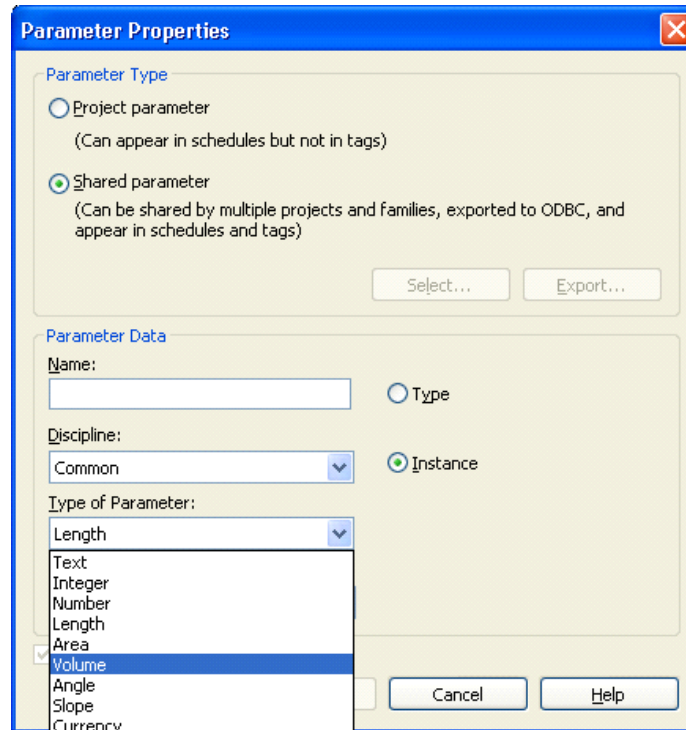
Parameter Properties

Parameter Type

Project parameter

(Can appear in schedules but not in tags)

Shared parameter

(Can be shared by multiple projects and families, exported to ODBC, and appear in schedules and tags)

Select...

Export...

Parameter Data

Name:

Type

Discipline:

Common

Instance

Type of Parameter:

Length

Text
Integer
Number
Length
Area
Volume
Angle
Slope
Currency

Cancel

Help